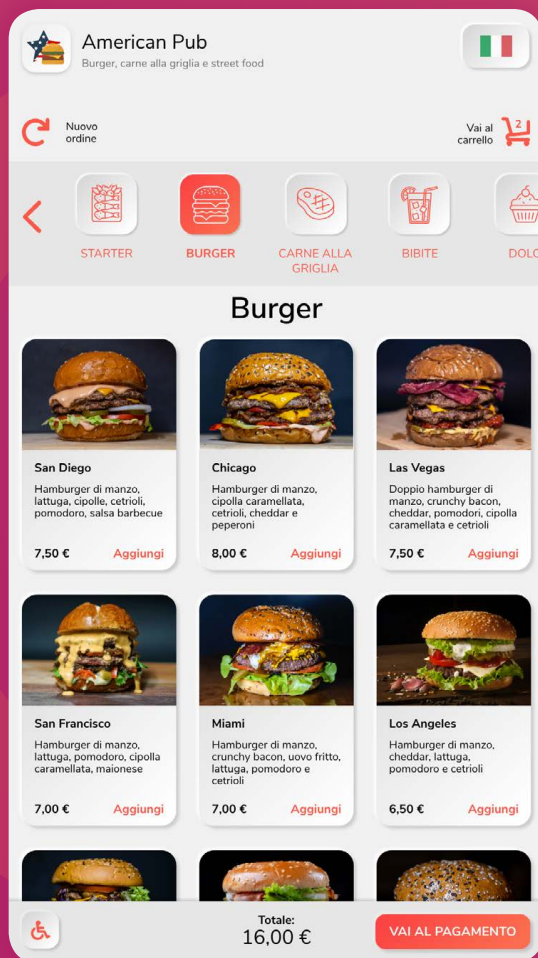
American Pub
Burger, carne alla griglia e street food

Nuovo ordine

Vai al carrello 2

STARTER
BURGER
CARNE ALLA GRIGLIA
BIBITE
DOLC

Burger

San Diego
Hamburger di manzo, lattuga, cipolle, cetrioli, pomodoro, salsa barbecue
7,50 € Aggiungi

Chicago
Hamburger di manzo, cipolla caramellata, cetrioli, cheddar e peperoni
8,00 € Aggiungi

Las Vegas
Doppio hamburger di manzo, crunchy bacon, cheddar, pomodori, cipolla caramellata e cetrioli
7,50 € Aggiungi

San Francisco
Hamburger di manzo, lattuga, pomodoro, cipolla caramellata, maionese
7,00 € Aggiungi

Miami
Hamburger di manzo, crunchy bacon, uovo fritto, lattuga, pomodoro e cetrioli
7,00 € Aggiungi

Los Angeles
Hamburger di manzo, cheddar, lattuga, pomodoro e cetrioli
6,50 € Aggiungi

Totale:
16,00 €
VAI AL PAGAMENTO